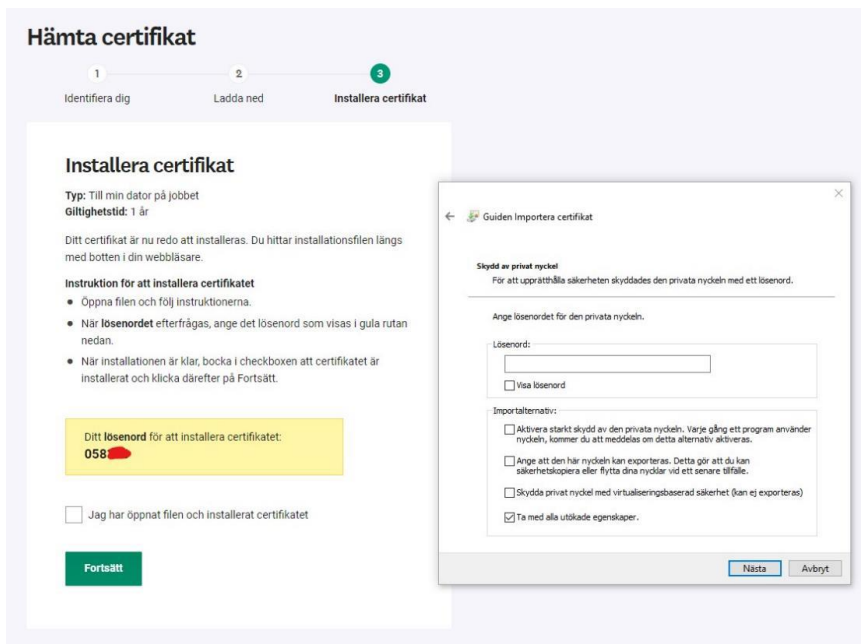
Hämta certifikat

1 Identifiera dig
2 Ladda ned
3 Installera certifikat

Installera certifikat

**Typ:** Till min dator på jobbet
**Giltighetstid:** 1 år

Ditt certifikat är nu redo att installeras. Du hittar installationsfilen längs med botten i din webbläsare.

**Instruktion för att installera certifikatet**
- Öppna filen och följ instruktionerna.
- När **lösenordet** efterfrågas, ange det lösenord som visas i gula rutan nedan.
- När installationen är klar, bocka i checkboxen att certifikatet är installerat och klicka därefter på Fortsätt.

Ditt **lösenord** för att installera certifikatet:
058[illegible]

Jag har öppnat filen och installerat certifikatet

Fortsätt

Guiden Importera certifikat

Skydd av privat nyckel
För att upprätthålla säkerheten skyddades den privata nyckeln med ett lösenord.

Ange lösenordet för den privata nyckeln.

Lösenord:

Visa lösenord

Importalternativ:

Aktivera starkt skydd av den privata nyckeln. Varje gång ett program använder nyckeln, kommer du att meddelas om detta alternativ aktiveras.

Ange att den här nyckeln kan exporteras. Detta gör att du kan säkerhetskopiera eller flytta dina nycklar vid ett senare tillfälle.

Skydda privat nyckel med virtualiseringsbaserad säkerhet (kan ej exporteras)

Ta med alla utökade egenskaper.

Nästa Avbryt